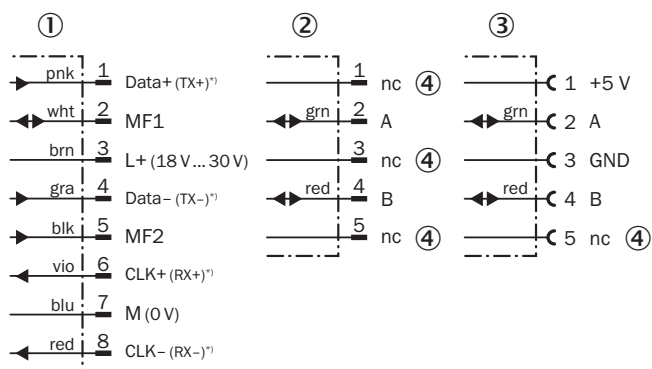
①

pnk 1 Data+ (TX+)*)
wht 2 MF1
brn 3 L+ (18 V ... 30 V)
gra 4 Data– (TX–)*)
blk 5 MF2
vio 6 CLK+ (RX+)*)
blu 7 M (0 V)
red 8 CLK– (RX–)*)

②

1 nc ④
grn 2 A
3 nc ④
red 4 B
5 nc ④

③

1 +5 V
grn 2 A
3 GND
red 4 B
5 nc ④